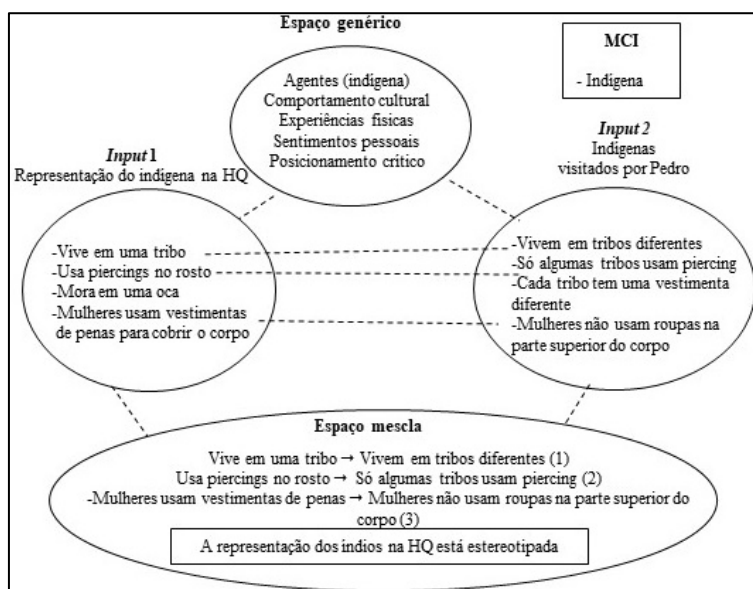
Espaço genérico

MCI

- Indígena

Agentes (indígena)
Comportamento cultural
Experiências físicas
Sentimentos pessoais
Posicionamento crítico

*Input* 1
Representação do indígena na HQ

*Input* 2
Indígenas visitados por Pedro

-Vive em uma tribo
-Usa piercings no rosto
-Mora em uma oca
-Mulheres usam vestimentas de penas para cobrir o corpo

-Vivem em tribos diferentes
-Só algumas tribos usam piercing
-Cada tribo tem uma vestimenta diferente
-Mulheres não usam roupas na parte superior do corpo

Espaço mescla

Vive em uma tribo → Vivem em tribos diferentes (1)
Usa piercings no rosto → Só algumas tribos usam piercing (2)
-Mulheres usam vestimentas de penas → Mulheres não usam roupas na parte superior do corpo (3)

A representação dos índios na HQ está estereotipada